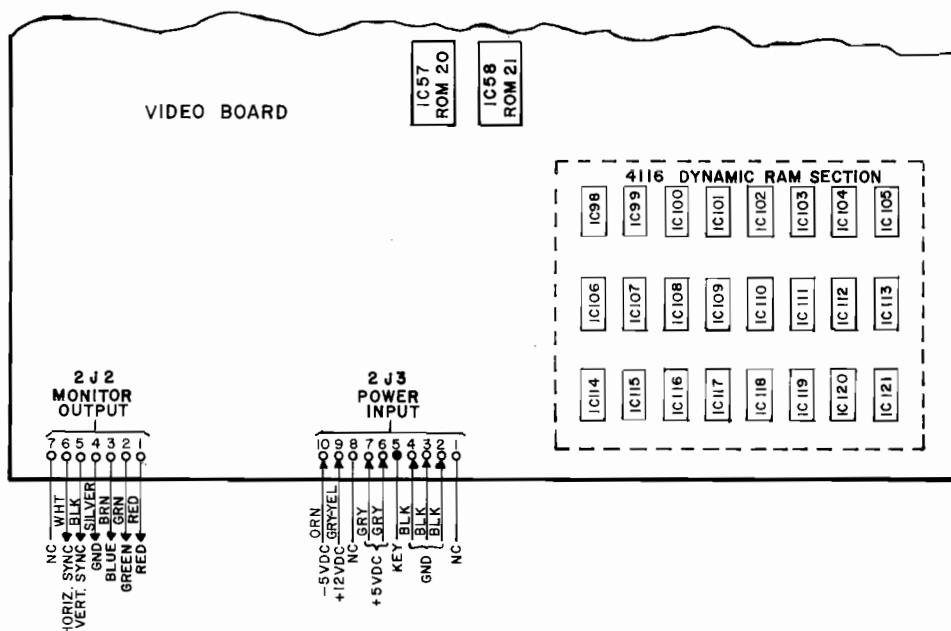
VIDEO BOARD

IC57 ROM 20

IC58 ROM 21

4116 DYNAMIC RAM SECTION

IC98 IC99 IC100 IC101 IC102 IC103 IC104 IC105

IC106 IC107 IC108 IC109 IC110 IC111 IC112 IC113

IC114 IC115 IC116 IC117 IC118 IC119 IC120 IC121

2J2
MONITOR
OUTPUT

7 6 5 4 3 2 1

WHT BLK SILVER BRN GRN RED

NC HORIZ. SYNC VERT. SYNC GND BLUE GREEN RED

2J3
POWER
INPUT

10 9 8 7 6 5 4 3 2 1

ORN GRY-YEL GRY GRY BLK BLK BLK

−5VDC +12VDC NC +5VDC KEY GND NC